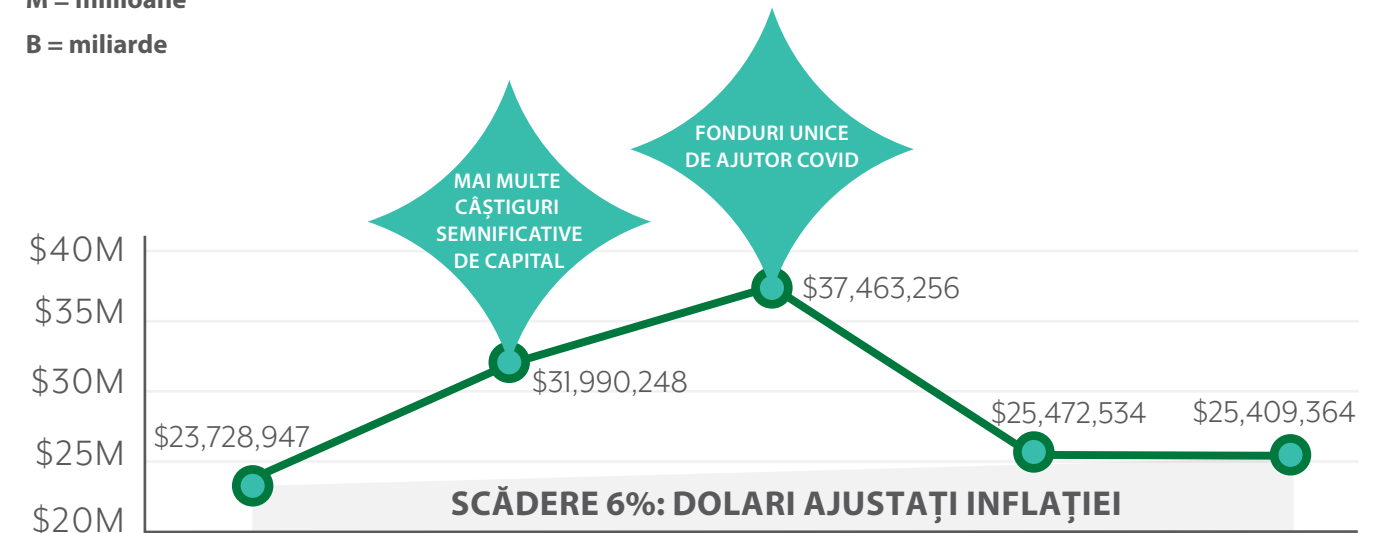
M = milioane

B = miliarde

MAI MULTE CÂȘTIGURI SEMNIFICATIVE DE CAPITAL

FONDURI UNICE DE AJUTOR COVID

$40M
$35M
$30M
$25M
$20M

$23,728,947
$31,990,248
$37,463,256
$25,472,534
$25,409,364

SCĂDERE 6%: DOLARI AJUSTAȚI INFLAȚIEI